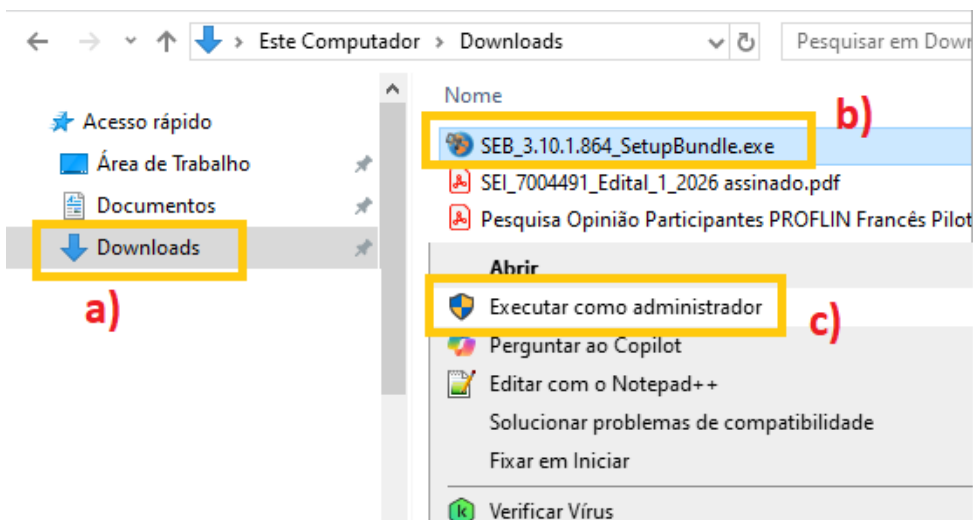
Este Computador > Downloads

Pesquisar em Dow

Acesso rápido
Área de Trabalho
Documentos
Downloads

a)

Nome

SEB_3.10.1.864_SetupBundle.exe

b)

SEI_7004491_Edital_1_2026 assinado.pdf
Pesquisa Opinião Participantes PROFLIN Francês Pilot

Abrir
Executar como administrador

c)

Perguntar ao Copilot
Editar com o Notepad++
Solucionar problemas de compatibilidade
Fixar em Iniciar
Verificar Vírus